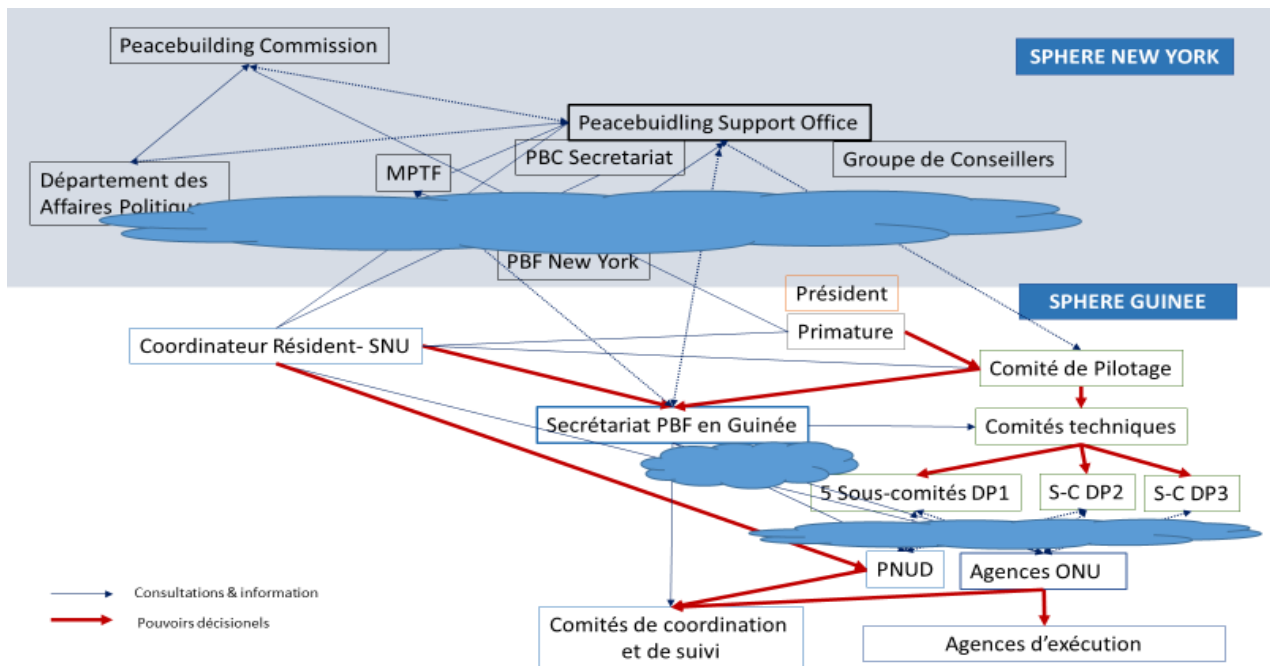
Peacebuilding Commission

SPHERE NEW YORK

Peacebuidling Support Office

MPTF

PBC Secretariat

Groupe de Conseillers

Département des Affaires Politiqu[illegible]

PBF New York

Président

SPHERE GUINEE

Primature

Coordinateur Résident- SNU

Comité de Pilotage

Secrétariat PBF en Guinée

Comités techniques

5 Sous-comités DP1

S-C DP2

S-C DP3

PNUD

Agences ONU

Consultations & information

Pouvoirs décisionels

Comités de coordination et de suivi

Agences d'exécution